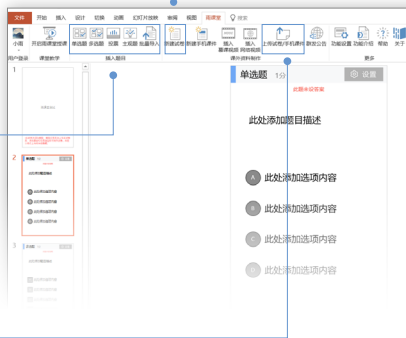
文件 开始 插入 设计 切换 动画 幻灯片放映 审阅 视图 雨课堂 搜索

小雨 开启雨课堂授课 单选题 多选题 投票 主观题 批量导入 新建试卷 新建手机课件 插入慕课视频 插入网络视频 上传试卷/手机课件 群发公告 功能设置 功能介绍 帮助 关于

用户登录 课堂教学 插入题目 课外资料制作 更多

1

2

单选题

此处添加题目描述

此处添加选项内容

此处添加选项内容

此处添加选项内容

此处添加选项内容

3

单选题 1分

设置

此题未设答案

此处添加题目描述

A 此处添加选项内容

B 此处添加选项内容

C 此处添加选项内容

D 此处添加选项内容